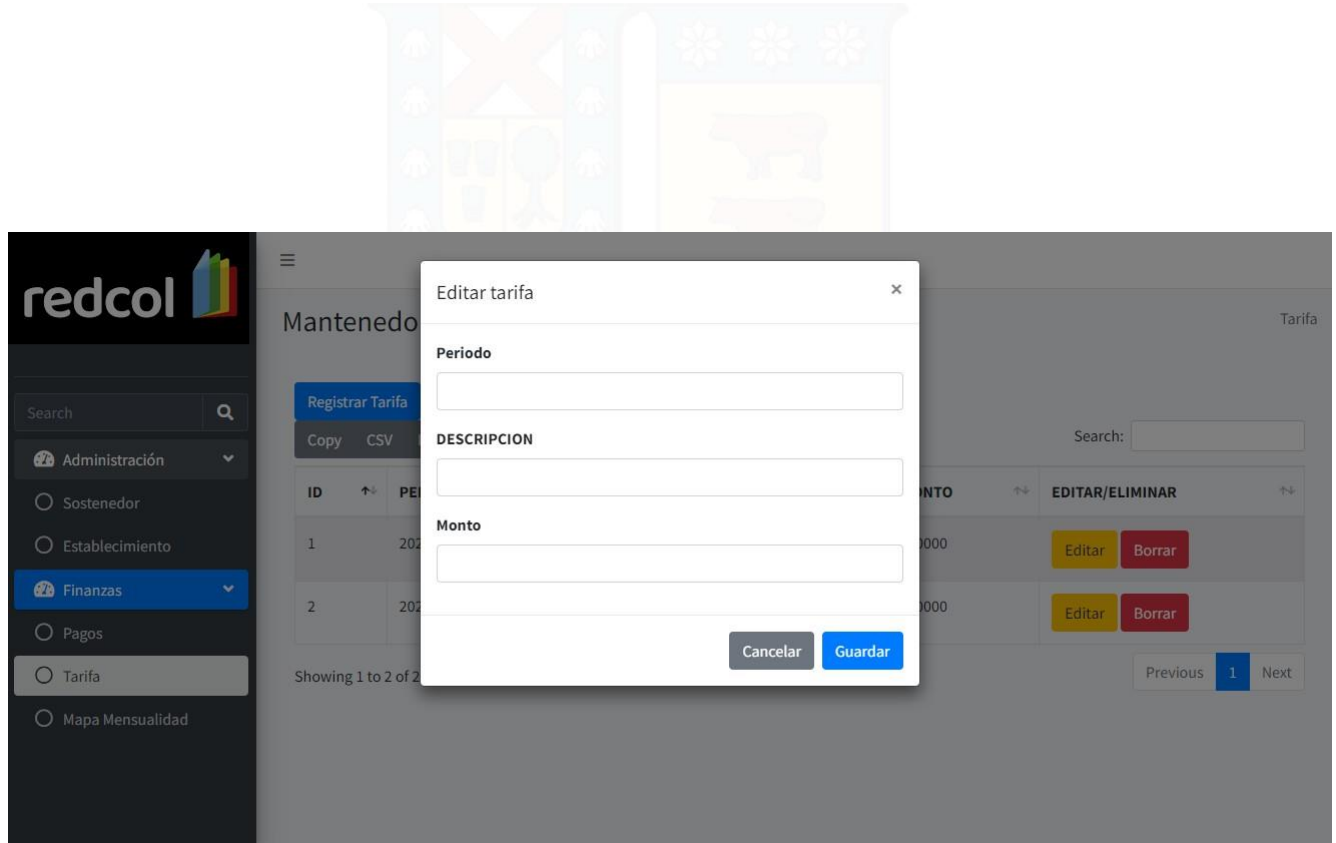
redcol

Search

Administración

Sostenedor

Establecimiento

Finanzas

Pagos

Tarifa

Mapa Mensualidad

≡

Mantenedo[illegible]

Tarifa

Registrar Tarifa

Copy CSV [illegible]

Search:

| ID | PE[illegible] | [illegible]NTO | EDITAR/ELIMINAR |
|---|---|---|---|
| 1 | 202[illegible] | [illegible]000 | Editar Borrar |
| 2 | 202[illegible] | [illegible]000 | Editar Borrar |

Showing 1 to 2 of 2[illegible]

Previous 1 Next

Editar tarifa ×

Periodo

DESCRIPCION

Monto

Cancelar Guardar